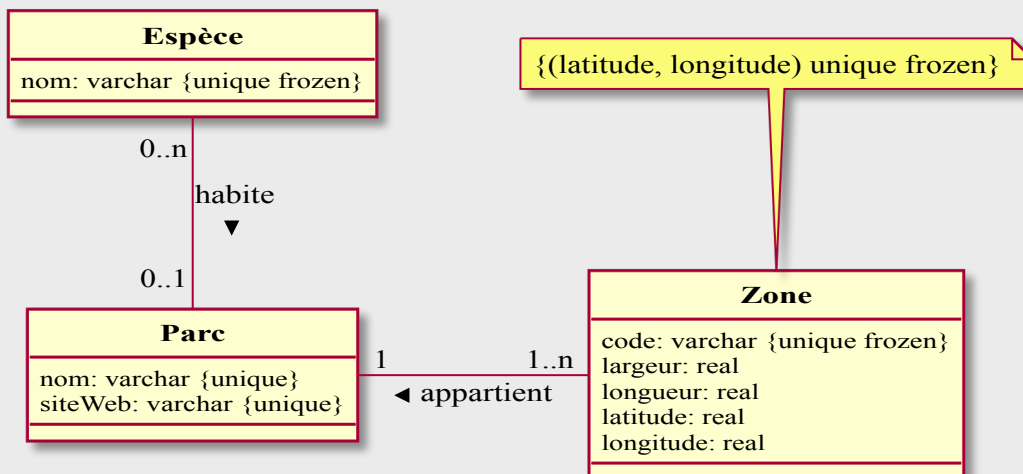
Espèce
nom: varchar {unique frozen}

{(latitude, longitude) unique frozen}

0..n
habite
▼
0..1

Parc
nom: varchar {unique}
siteWeb: varchar {unique}

1
1..n
◀ appartient

Zone
code: varchar {unique frozen}
largeur: real
longueur: real
latitude: real
longitude: real